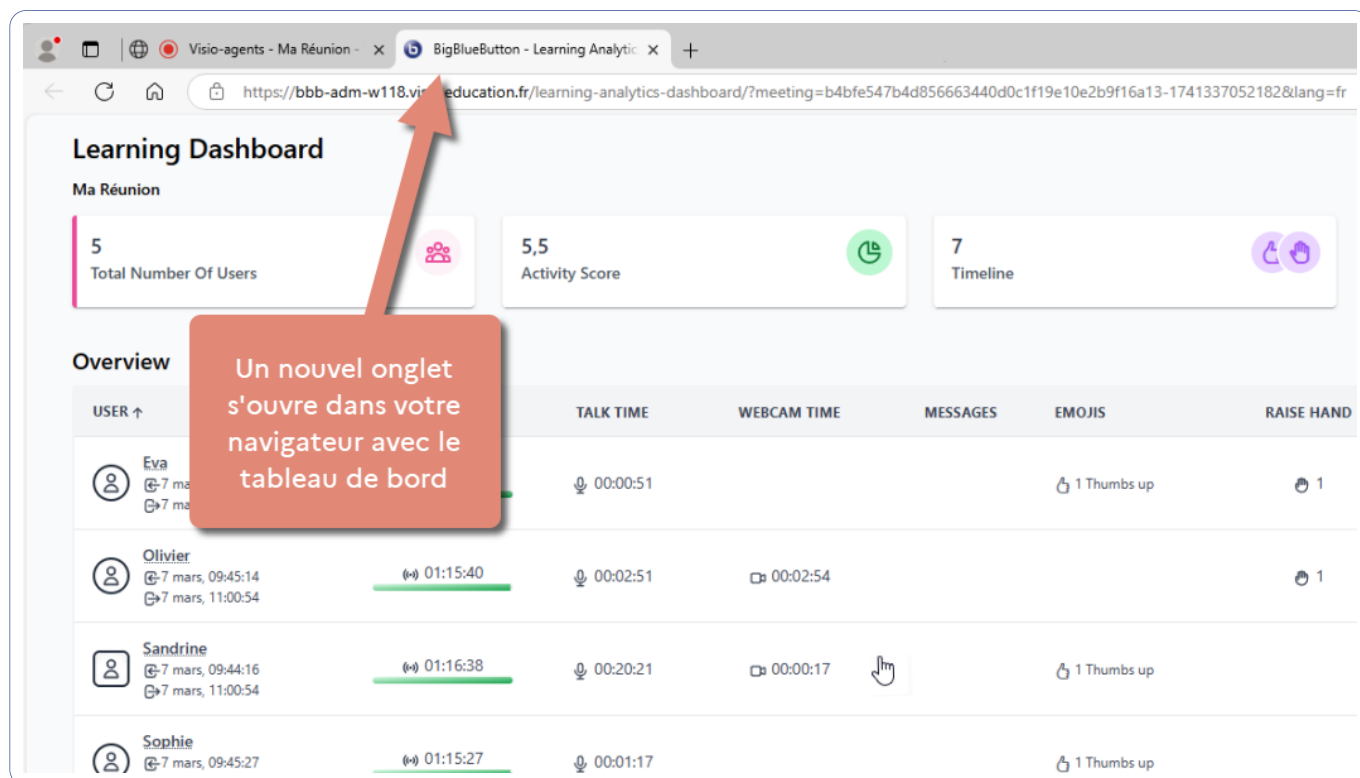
Visio-agents - Ma Réunion - ×
BigBlueButton - Learning Analytic ×
+

https://bbb-adm-w118.vis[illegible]education.fr/learning-analytics-dashboard/?meeting=b4bfe547b4d856663440d0c1f19e10e2b9f16a13-1741337052182&lang=fr

Learning Dashboard

Ma Réunion

5
Total Number Of Users

5,5
Activity Score

7
Timeline

Overview

Un nouvel onglet s'ouvre dans votre navigateur avec le tableau de bord

| USER ↑ | | TALK TIME | WEBCAM TIME | MESSAGES | EMOJIS | RAISE HAND |
|---|---|---|---|---|---|---|
| Eva 7 ma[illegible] 7 ma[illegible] | | 00:00:51 | | | 1 Thumbs up | 1 |
| Olivier 7 mars, 09:45:14 7 mars, 11:00:54 | 01:15:40 | 00:02:51 | 00:02:54 | | | 1 |
| Sandrine 7 mars, 09:44:16 7 mars, 11:00:54 | 01:16:38 | 00:20:21 | 00:00:17 | | 1 Thumbs up | |
| Sophie 7 mars, 09:45:27 | 01:15:27 | 00:01:17 | | | 1 Thumbs up | |